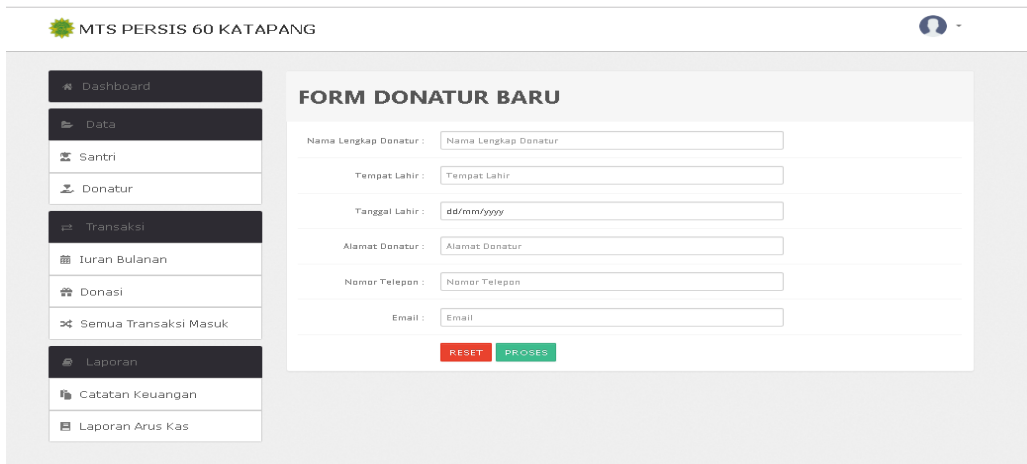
MTS PERSIS 60 KATAPANG

Dashboard

Data

Santri

Donatur

Transaksi

Iuran Bulanan

Donasi

Semua Transaksi Masuk

Laporan

Catatan Keuangan

Laporan Arus Kas

FORM DONATUR BARU

Nama Lengkap Donatur : Nama Lengkap Donatur

Tempat Lahir : Tempat Lahir

Tanggal Lahir : dd/mm/yyyy

Alamat Donatur : Alamat Donatur

Nomor Telepon : Nomor Telepon

Email : Email

RESET PROSES